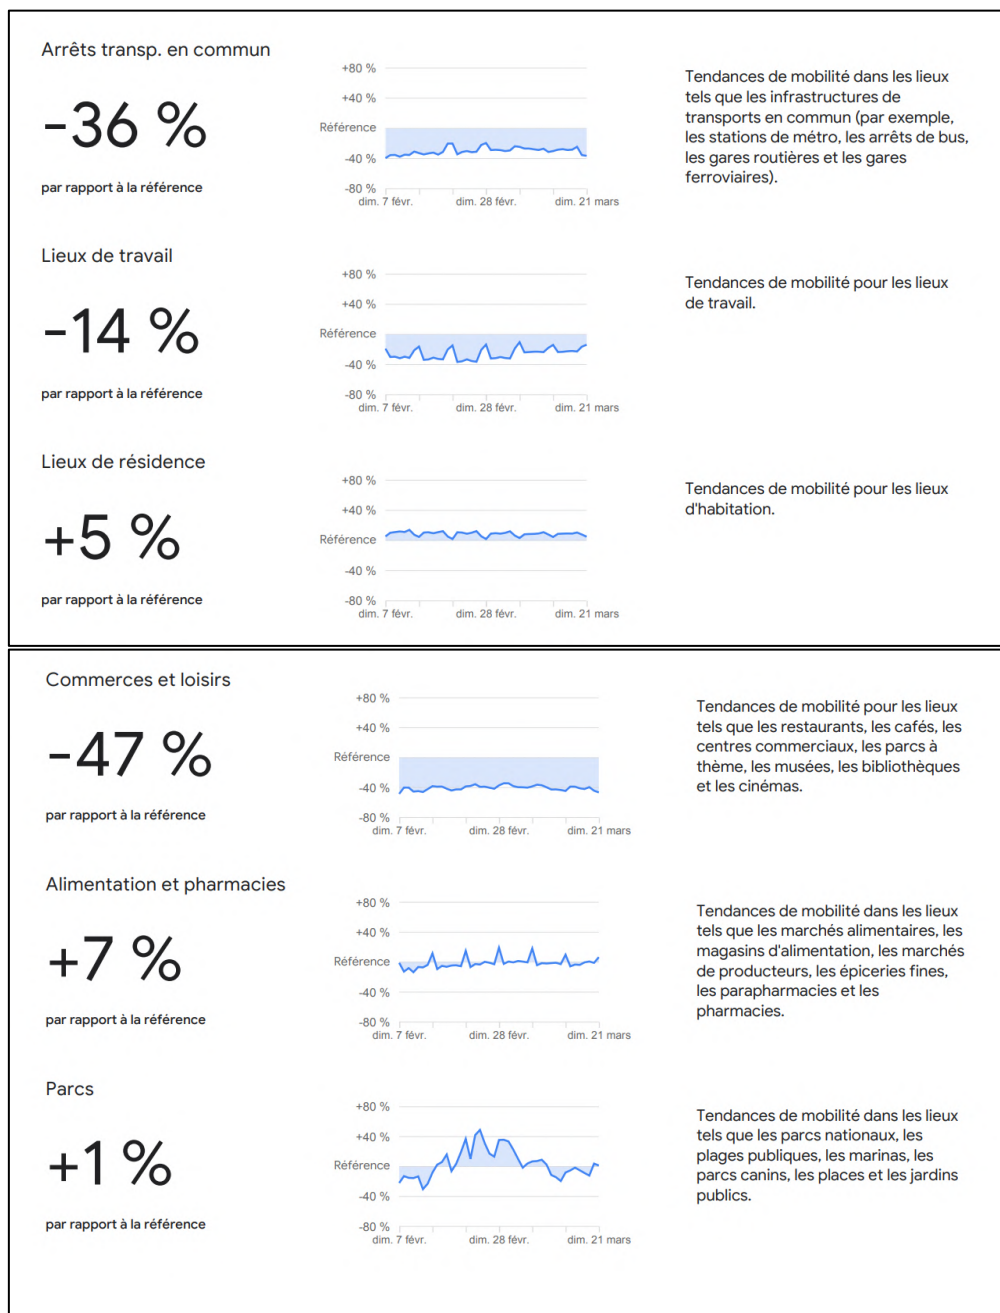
Arrêts transp. en commun

-36 %

par rapport à la référence

+80 %
+40 %
Référence
-40 %
-80 %
dim. 7 févr.
dim. 28 févr.
dim. 21 mars

Tendances de mobilité dans les lieux tels que les infrastructures de transports en commun (par exemple, les stations de métro, les arrêts de bus, les gares routières et les gares ferroviaires).

Lieux de travail

-14 %

par rapport à la référence

+80 %
+40 %
Référence
-40 %
-80 %
dim. 7 févr.
dim. 28 févr.
dim. 21 mars

Tendances de mobilité pour les lieux de travail.

Lieux de résidence

+5 %

par rapport à la référence

+80 %
+40 %
Référence
-40 %
-80 %
dim. 7 févr.
dim. 28 févr.
dim. 21 mars

Tendances de mobilité pour les lieux d'habitation.

Commerces et loisirs

-47 %

par rapport à la référence

+80 %
+40 %
Référence
-40 %
-80 %
dim. 7 févr.
dim. 28 févr.
dim. 21 mars

Tendances de mobilité pour les lieux tels que les restaurants, les cafés, les centres commerciaux, les parcs à thème, les musées, les bibliothèques et les cinémas.

Alimentation et pharmacies

+7 %

par rapport à la référence

+80 %
+40 %
Référence
-40 %
-80 %
dim. 7 févr.
dim. 28 févr.
dim. 21 mars

Tendances de mobilité dans les lieux tels que les marchés alimentaires, les magasins d'alimentation, les marchés de producteurs, les épiceries fines, les parapharmacies et les pharmacies.

Parcs

+1 %

par rapport à la référence

+80 %
+40 %
Référence
-40 %
-80 %
dim. 7 févr.
dim. 28 févr.
dim. 21 mars

Tendances de mobilité dans les lieux tels que les parcs nationaux, les plages publiques, les marinas, les parcs canins, les places et les jardins publics.